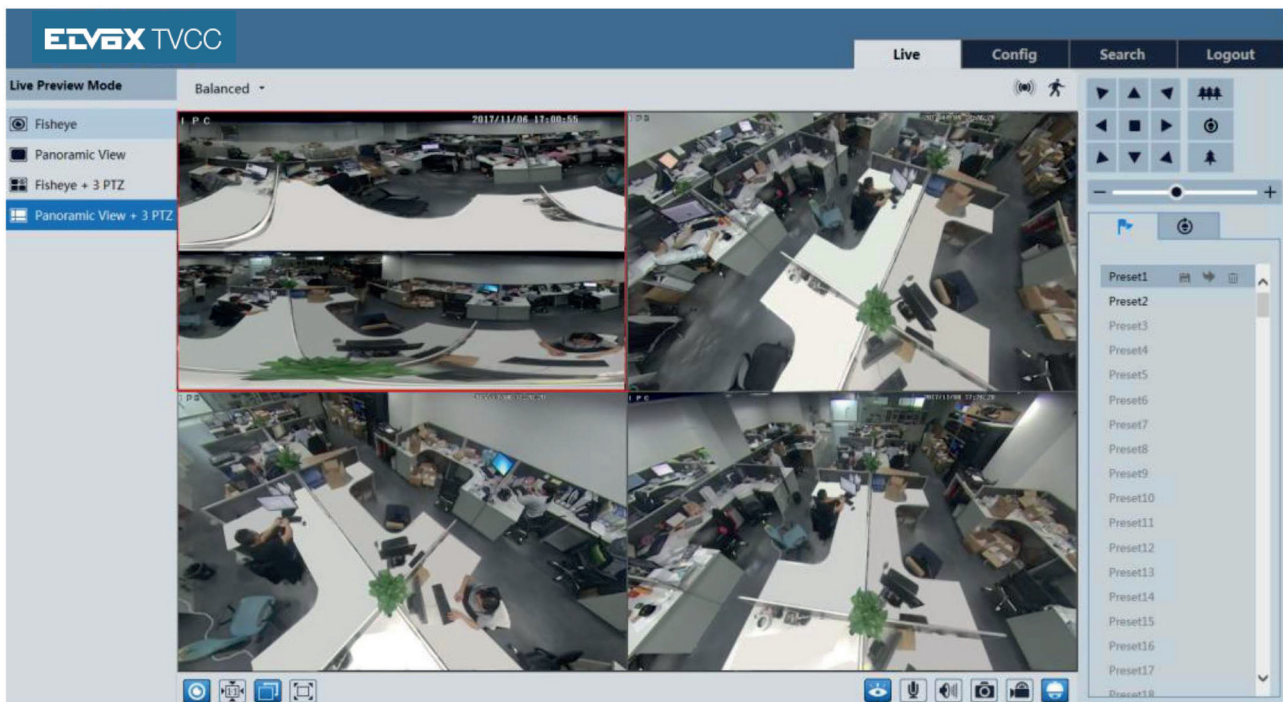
ELVOX TVCC

Live Config Search Logout

Live Preview Mode

Fisheye
Panoramic View
Fisheye + 3 PTZ
Panoramic View + 3 PTZ

Balanced

IPC 2017/11/06 17:00:55

IPC

IPC

IPC 2017/11/06 17:00:55

Preset1
Preset2
Preset3
Preset4
Preset5
Preset6
Preset7
Preset8
Preset9
Preset10
Preset11
Preset12
Preset13
Preset14
Preset15
Preset16
Preset17
Preset18